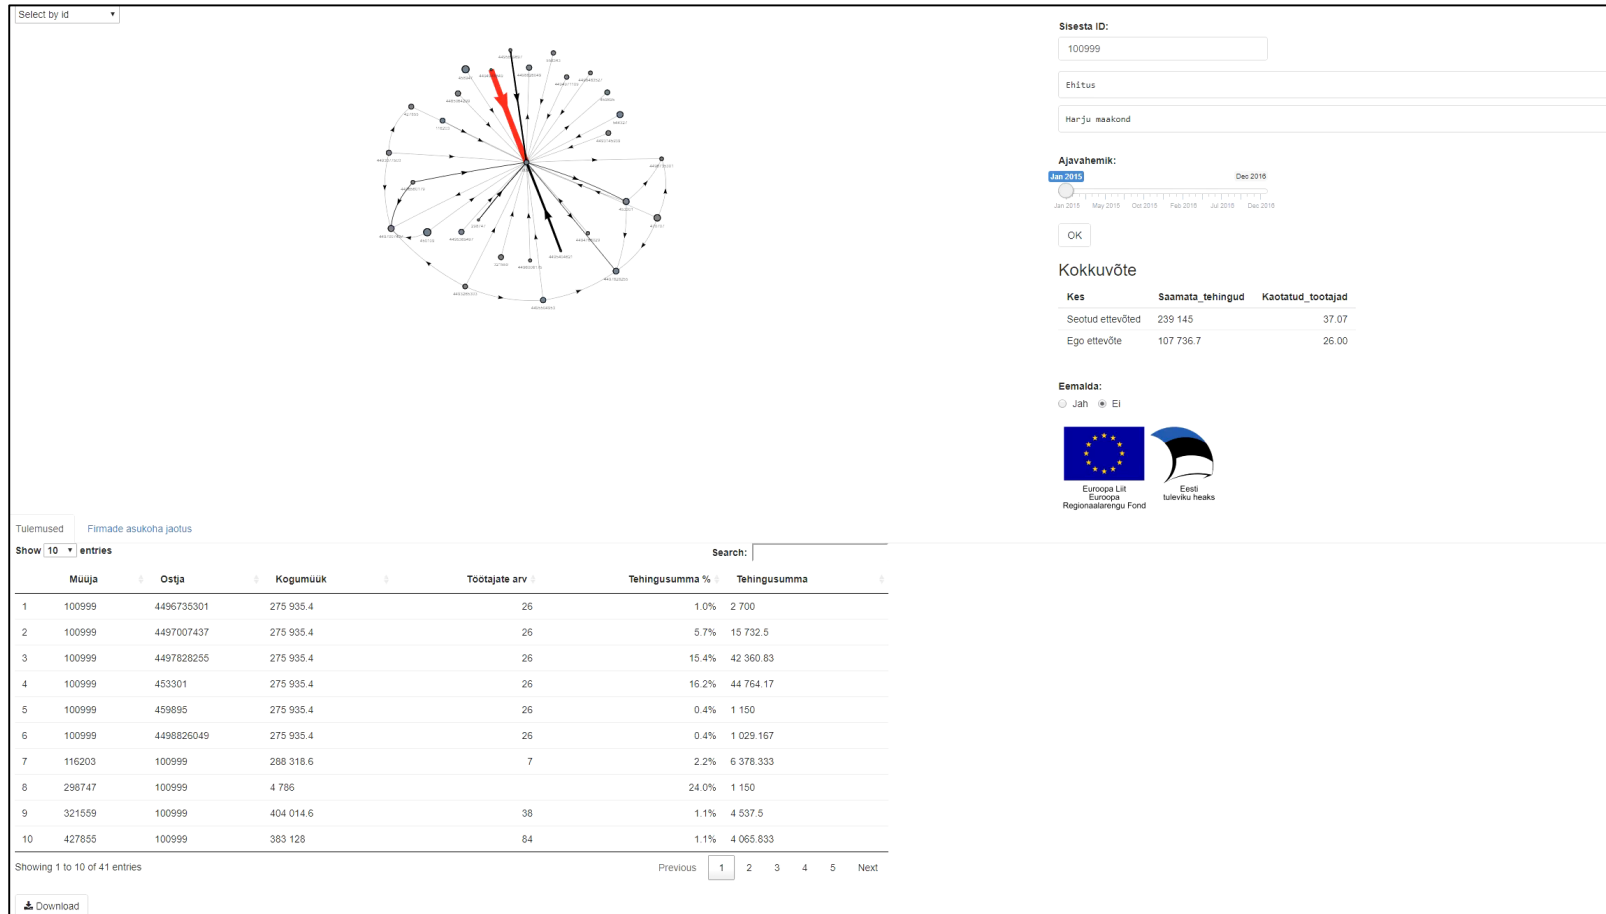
Select by id

Sisesta ID:
100999
Ehitus
Harju maakond

Ajavahemik:
Jan 2015
Dec 2016
Jan 2015 May 2015 Oct 2015 Feb 2016 Jul 2016 Dec 2016

OK

Kokkuvõte

| Kes | Saamata_tehingud | Kaotatud_tootajad |
|---|---|---|
| Seotud ettevõted | 239 145 | 37.07 |
| Ego ettevõte | 107 736.7 | 26.00 |

Eemalda:
Jah Ei

Euroopa Liit
Euroopa
Regionaalarengu Fond

Eesti
tuleviku heaks

Tulemused Firmade asukoha jaotus

Show 10 entries
Search:

| | Müüja | Ostja | Kogumüük | Töötajate arv | Tehingusumma % | Tehingusumma |
|---|---|---|---|---|---|---|
| 1 | 100999 | 4496735301 | 275 935.4 | 26 | 1.0% | 2 700 |
| 2 | 100999 | 4497007437 | 275 935.4 | 26 | 5.7% | 15 732.5 |
| 3 | 100999 | 4497828255 | 275 935.4 | 26 | 15.4% | 42 360.83 |
| 4 | 100999 | 453301 | 275 935.4 | 26 | 16.2% | 44 764.17 |
| 5 | 100999 | 459895 | 275 935.4 | 26 | 0.4% | 1 150 |
| 6 | 100999 | 4498826049 | 275 935.4 | 26 | 0.4% | 1 029.167 |
| 7 | 116203 | 100999 | 288 318.6 | 7 | 2.2% | 6 378.333 |
| 8 | 298747 | 100999 | 4 786 | | 24.0% | 1 150 |
| 9 | 321559 | 100999 | 404 014.6 | 38 | 1.1% | 4 537.5 |
| 10 | 427855 | 100999 | 383 128 | 84 | 1.1% | 4 065.833 |

Showing 1 to 10 of 41 entries
Previous 1 2 3 4 5 Next

Download